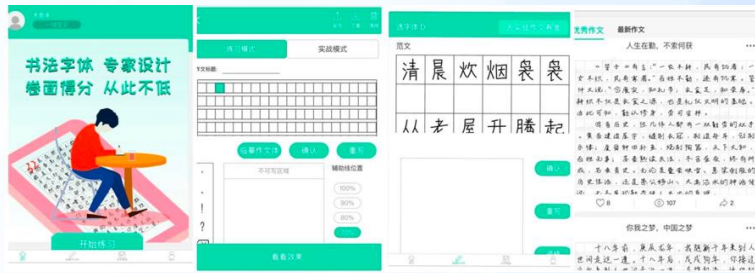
书法字体 专家设计
卷面得分 从此不低

开始练习

练习模式
实战模式

作文标题:

作文字体
确认
重写

不可写区域
辅助线位置
100%
80%
60%

查看效果

范文

清晨炊烟袅袅

从老屋升腾起

确认
重写

优秀作文
最新作文

人生在勤,不索何获

107

你我之梦,中国之梦